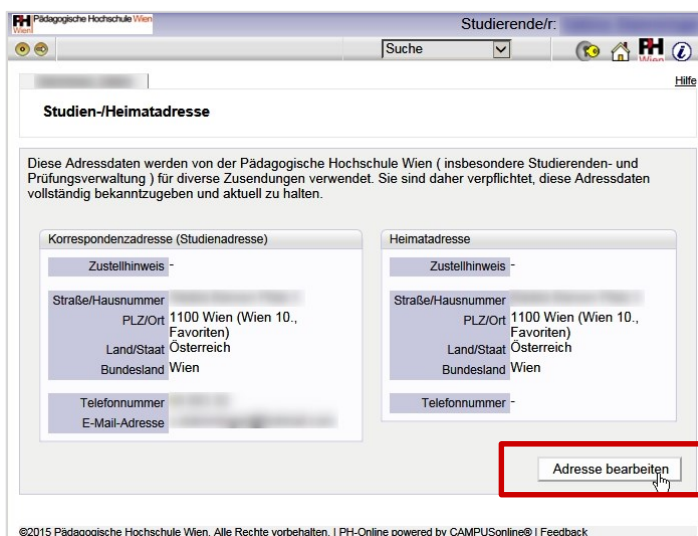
PH Pädagogische Hochschule Wien
Wien

Studierende/r: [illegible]

Suche

PH Wien

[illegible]

Hilfe

Studien-/Heimatadresse

Diese Adressdaten werden von der Pädagogische Hochschule Wien ( insbesondere Studierenden- und Prüfungsverwaltung ) für diverse Zusendungen verwendet. Sie sind daher verpflichtet, diese Adressdaten vollständig bekanntzugeben und aktuell zu halten.

Korrespondenzadresse (Studienadresse)

| | |
|---|---|
| Zustellhinweis | - |
| Straße/Hausnummer | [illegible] |
| PLZ/Ort | 1100 Wien (Wien 10., Favoriten) |
| Land/Staat | Österreich |
| Bundesland | Wien |
| Telefonnummer | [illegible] |
| E-Mail-Adresse | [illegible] |

Heimatadresse

| | |
|---|---|
| Zustellhinweis | - |
| Straße/Hausnummer | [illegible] |
| PLZ/Ort | 1100 Wien (Wien 10., Favoriten) |
| Land/Staat | Österreich |
| Bundesland | Wien |
| Telefonnummer | - |

Adresse bearbeiten

©2015 Pädagogische Hochschule Wien. Alle Rechte vorbehalten. | PH-Online powered by CAMPUSonline® | Feedback